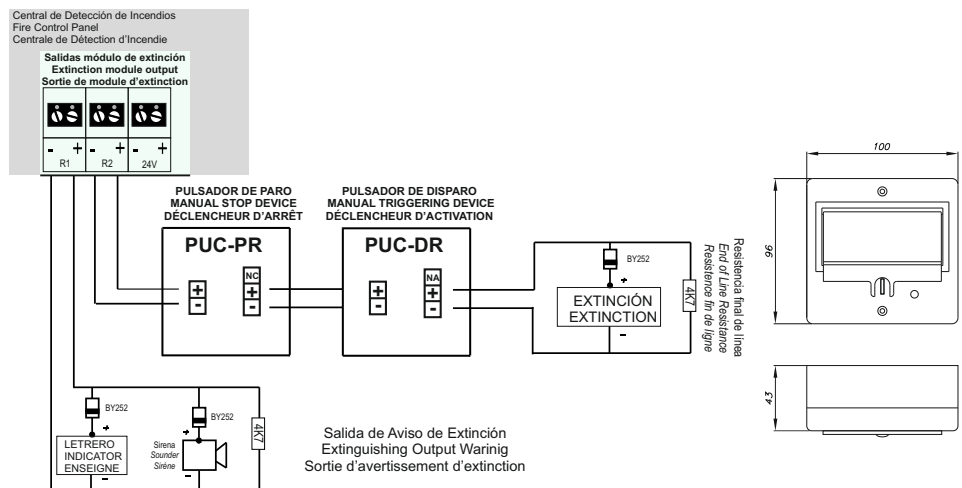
Central de Detección de Incendios
Fire Control Panel
Centrale de Détection d'Incendie

Salidas módulo de extinción
Extinction module output
Sortie de module d'extinction

- + - + - +
R1 R2 24V

PULSADOR DE PARO
MANUAL STOP DEVICE
DÉCLENCHEUR D'ARRÊT

PUC-PR

+
-
NC
+
-

PULSADOR DE DISPARO
MANUAL TRIGGERING DEVICE
DÉCLENCHEUR D'ACTIVATION

PUC-DR

+
-
NA
+
-

BY252
+
EXTINCIÓN
EXTINCTION
-
4K7

Resistencia final de línea
End of Line Resistance
Resistence fin de ligne

100
96
43

BY252
+
LETRERO
INDICATOR
ENSEIGNE
-

BY252
+
Sirena
Sounder
Sirène
-

4K7

Salida de Aviso de Extinción
Extinguishing Output Warinig
Sortie d'avertissement d'extinction